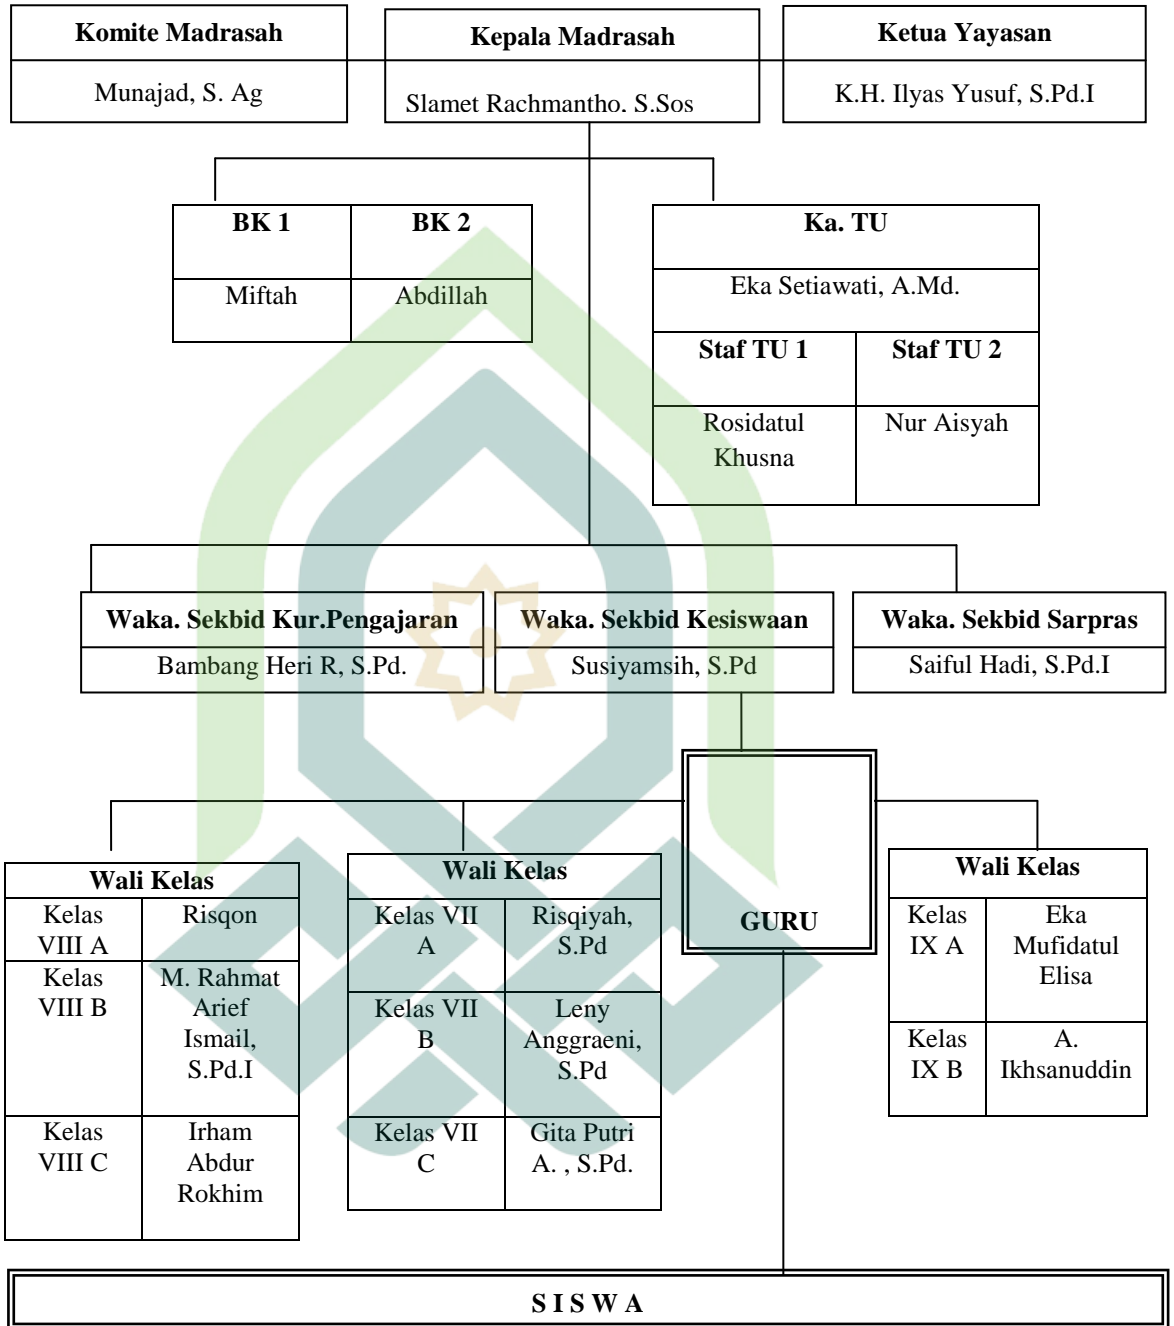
| Komite Madrasah |
|---|
| Munajad, S. Ag |

| Kepala Madrasah |
|---|
| Slamet Rachmantho. S.Sos |

| Ketua Yayasan |
|---|
| K.H. Ilyas Yusuf, S.Pd.I |

| BK 1 | BK 2 |
|---|---|
| Miftah | Abdillah |

| Ka. TU | |
|---|---|
| Eka Setiawati, A.Md. | |
| Staf TU 1 | Staf TU 2 |
| Rosidatul Khusna | Nur Aisyah |

| Waka. Sekbid Kur.Pengajaran |
|---|
| Bambang Heri R, S.Pd. |

| Waka. Sekbid Kesiswaan |
|---|
| Susiyamsih, S.Pd |

| Waka. Sekbid Sarpras |
|---|
| Saiful Hadi, S.Pd.I |

| Wali Kelas | |
|---|---|
| Kelas VIII A | Risqon |
| Kelas VIII B | M. Rahmat Arief Ismail, S.Pd.I |
| Kelas VIII C | Irham Abdur Rokhim |

| Wali Kelas | |
|---|---|
| Kelas VII A | Risqiyah, S.Pd |
| Kelas VII B | Leny Anggraeni, S.Pd |
| Kelas VII C | Gita Putri A. , S.Pd. |

GURU

| Wali Kelas | |
|---|---|
| Kelas IX A | Eka Mufidatul Elisa |
| Kelas IX B | A. Ikhsanuddin |

S I S W A